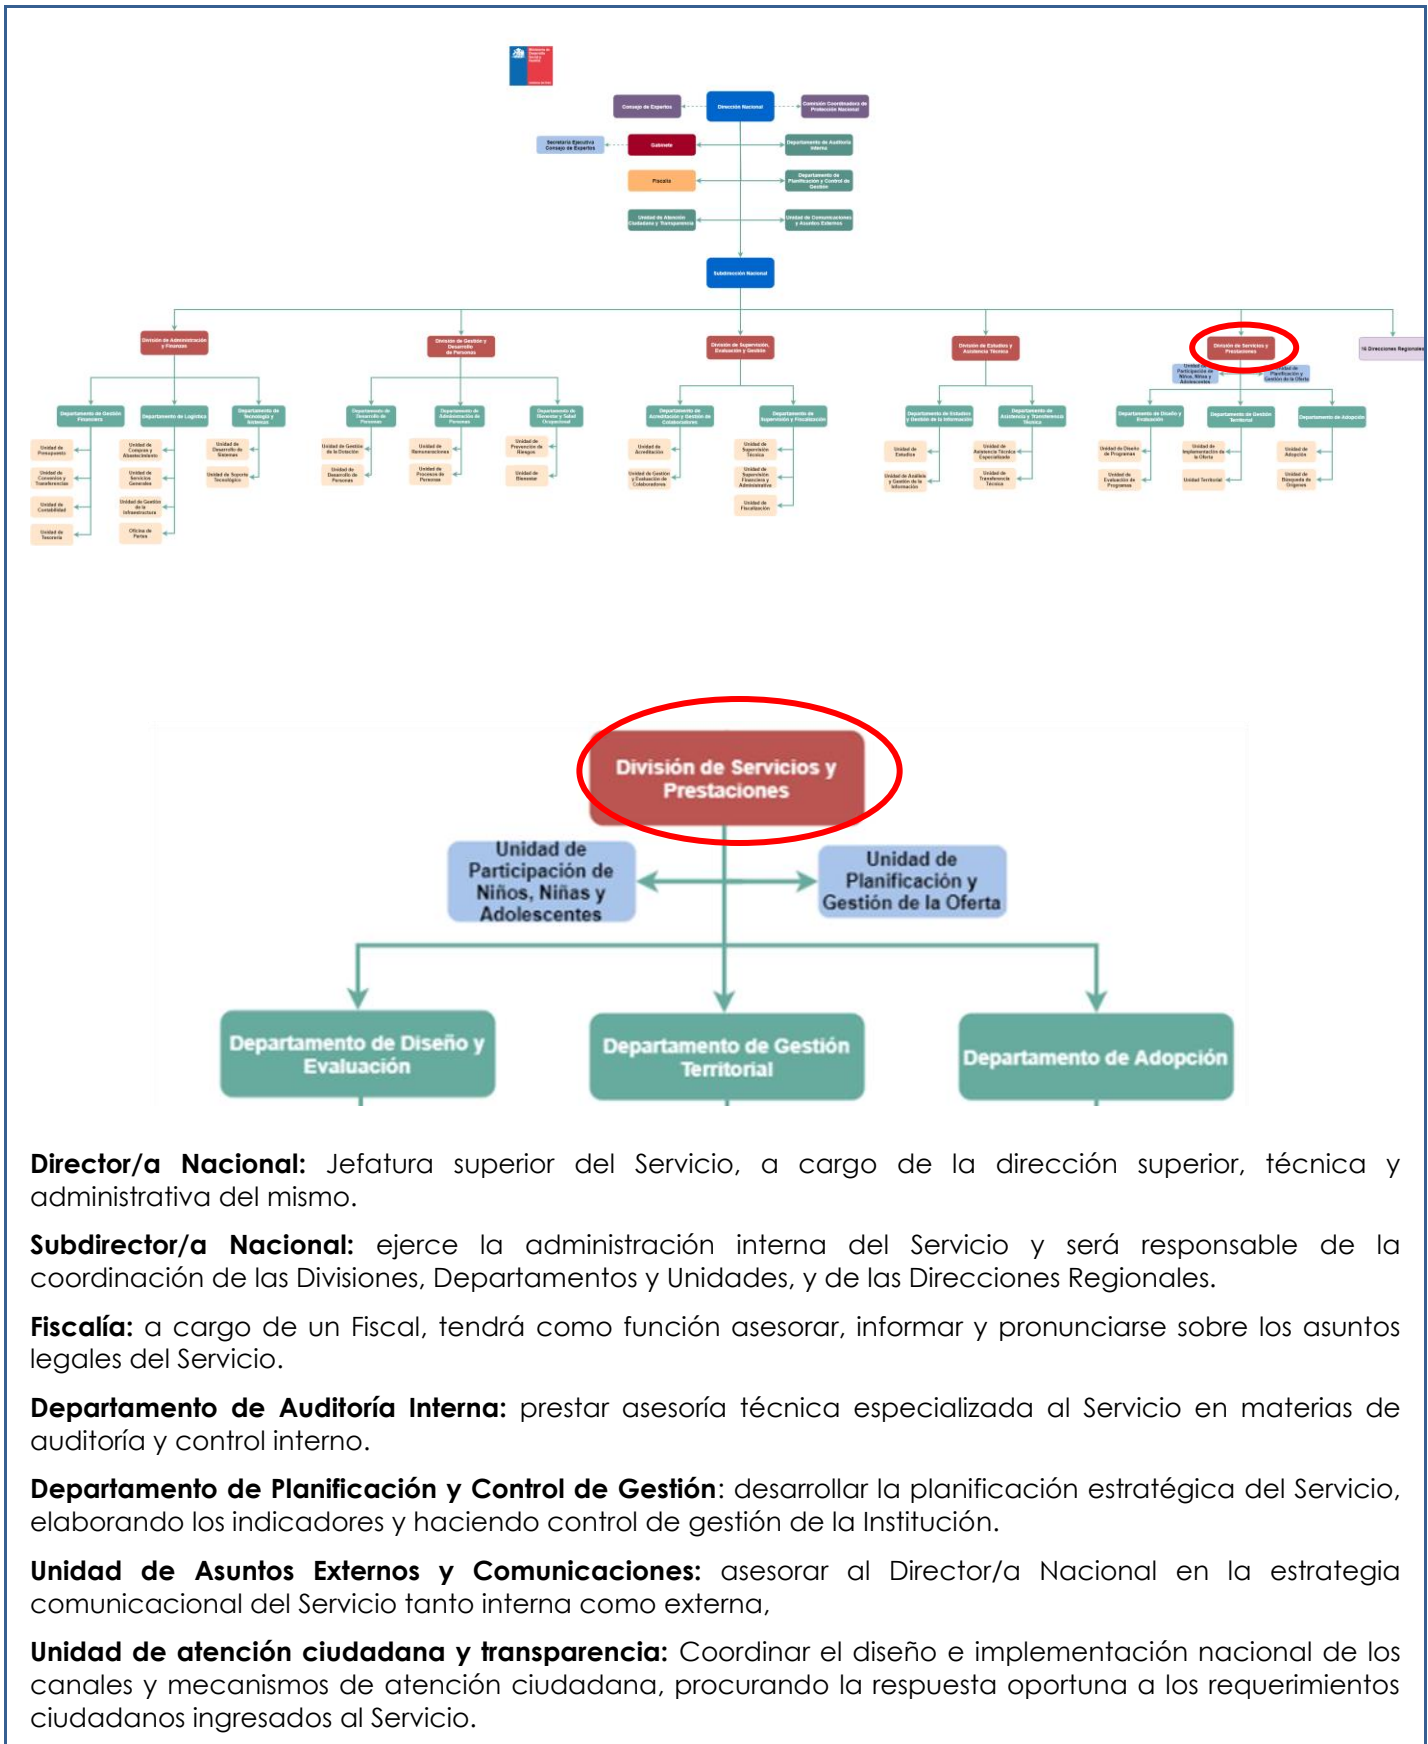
Consejo de Expertos

Dirección Nacional

Comisión Coordinadora de Protección Nacional

Secretaría Ejecutiva Consejo de Expertos

Gabinete

Departamento de Auditoría Interna

Fiscalía

Departamento de Planificación y Control de Gestión

Unidad de Atención Ciudadana y Transparencia

Unidad de Comunicaciones y Asuntos Externos

Subdirección Nacional

División de Administración y Finanzas

División de Gestión y Desarrollo de Personas

División de Supervisión, Evaluación y Gestión

División de Estudios y Asistencia Técnica

División de Servicios y Prestaciones

16 Direcciones Regionales

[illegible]

División de Servicios y Prestaciones

Unidad de Participación de Niños, Niñas y Adolescentes

Unidad de Planificación y Gestión de la Oferta

Departamento de Diseño y Evaluación

Departamento de Gestión Territorial

Departamento de Adopción

**Director/a Nacional:** Jefatura superior del Servicio, a cargo de la dirección superior, técnica y administrativa del mismo.

**Subdirector/a Nacional:** ejerce la administración interna del Servicio y será responsable de la coordinación de las Divisiones, Departamentos y Unidades, y de las Direcciones Regionales.

**Fiscalía:** a cargo de un Fiscal, tendrá como función asesorar, informar y pronunciarse sobre los asuntos legales del Servicio.

**Departamento de Auditoría Interna:** prestar asesoría técnica especializada al Servicio en materias de auditoría y control interno.

**Departamento de Planificación y Control de Gestión**: desarrollar la planificación estratégica del Servicio, elaborando los indicadores y haciendo control de gestión de la Institución.

**Unidad de Asuntos Externos y Comunicaciones:** asesorar al Director/a Nacional en la estrategia comunicacional del Servicio tanto interna como externa,

**Unidad de atención ciudadana y transparencia:** Coordinar el diseño e implementación nacional de los canales y mecanismos de atención ciudadana, procurando la respuesta oportuna a los requerimientos ciudadanos ingresados al Servicio.